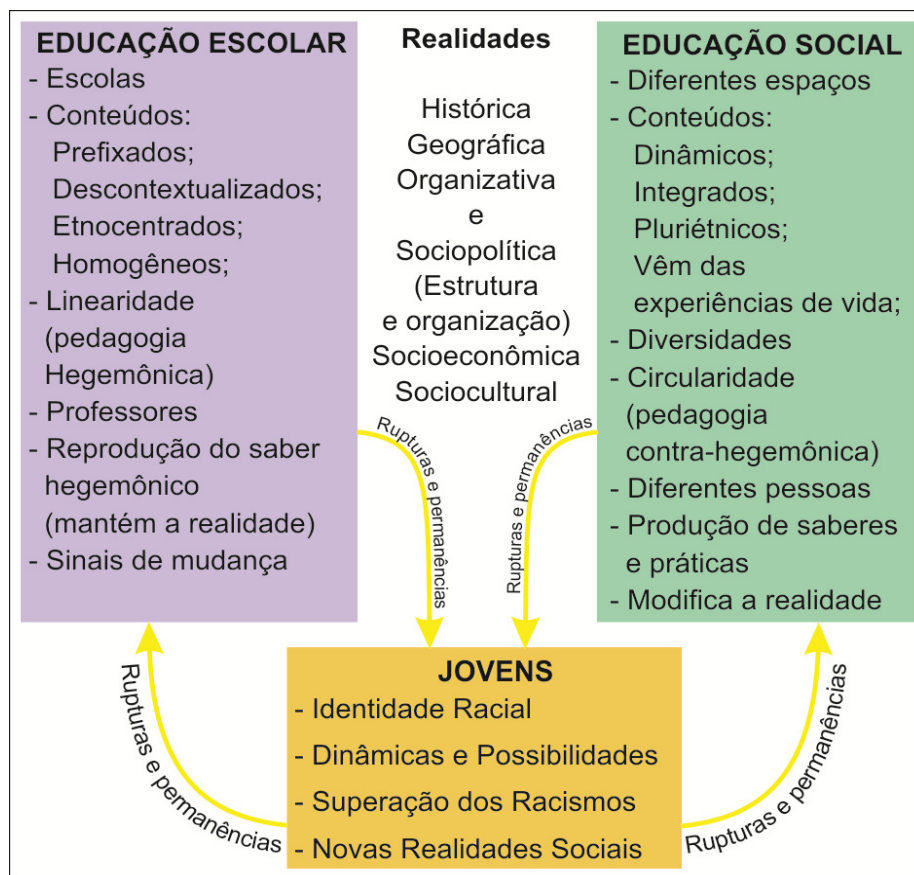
EDUCAÇÃO ESCOLAR
- Escolas
- Conteúdos:
Prefixados;
Descontextualizados;
Etnocentrados;
Homogêneos;
- Linearidade (pedagogia Hegemônica)
- Professores
- Reprodução do saber hegemônico (mantém a realidade)
- Sinais de mudança

Realidades

Histórica
Geográfica
Organizativa
e
Sociopolítica
(Estrutura e organização)
Socioeconômica
Sociocultural

EDUCAÇÃO SOCIAL
- Diferentes espaços
- Conteúdos:
Dinâmicos;
Integrados;
Pluriétnicos;
Vêm das experiências de vida;
- Diversidades
- Circularidade (pedagogia contra-hegemônica)
- Diferentes pessoas
- Produção de saberes e práticas
- Modifica a realidade

Rupturas e permanências

Rupturas e permanências

JOVENS
- Identidade Racial
- Dinâmicas e Possibilidades
- Superação dos Racismos
- Novas Realidades Sociais

Rupturas e permanências

Rupturas e permanências